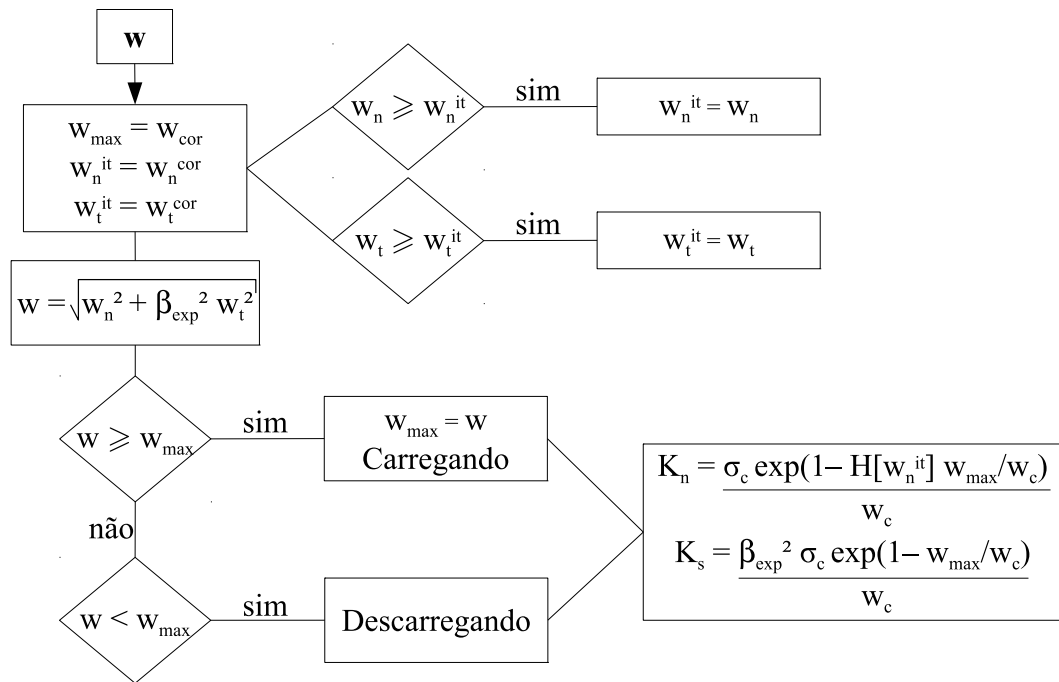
w

$w_{max} = w_{cor}$
$w_n^{it} = w_n^{cor}$
$w_t^{it} = w_t^{cor}$

$w_n \geqslant w_n^{it}$

sim

$w_n^{it} = w_n$

$w_t \geqslant w_t^{it}$

sim

$w_t^{it} = w_t$

$w = \sqrt{w_n^2 + \beta_{exp}^2 w_t^2}$

$w \geqslant w_{max}$

sim

$w_{max} = w$
Carregando

não

$w < w_{max}$

sim

Descarregando

$K_n = \frac{\sigma_c \exp(1 - H[w_n^{it}] w_{max}/w_c)}{w_c}$
$K_s = \frac{\beta_{exp}^2 \sigma_c \exp(1 - w_{max}/w_c)}{w_c}$